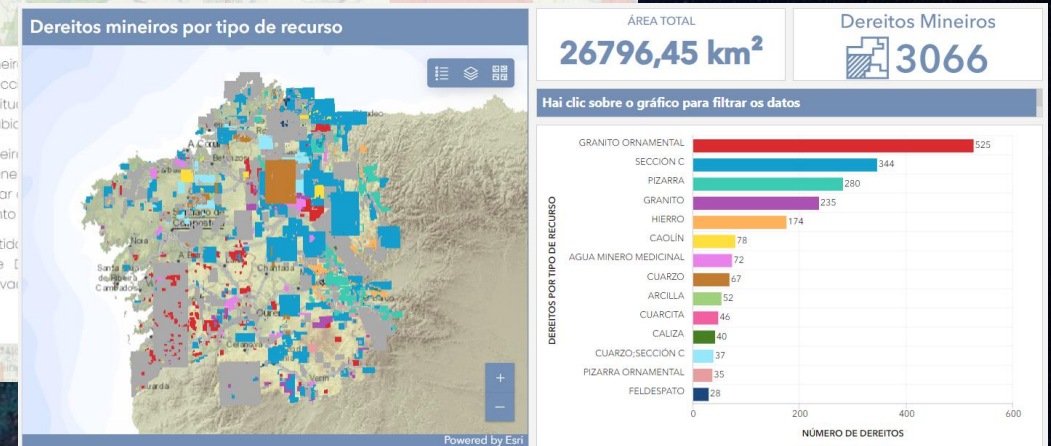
Dereitos mineiros por tipo de recurso

A Coruña
Betanzos
Santiago de Compostela
Noia
Santa Eugenia de Ribeira
Cambados
Chantada
Ourense
Verín
Guarda

Powered by Esri

ÁREA TOTAL
26796,45 km²

Dereitos Mineiros
3066

Hai clic sobre o gráfico para filtrar os datos

| DEREITOS POR TIPO DE RECURSO | NÚMERO DE DEREITOS |
|---|---|
| GRANITO ORNAMENTAL | 525 |
| SECCIÓN C | 344 |
| PIZARRA | 280 |
| GRANITO | 235 |
| HIERRO | 174 |
| CAOLÍN | 78 |
| AGUA MINERO MEDICINAL | 72 |
| CUARZO | 67 |
| ARCILLA | 52 |
| CUARCITA | 46 |
| CALIZA | 40 |
| CUARZO;SECCIÓN C | 37 |
| PIZARRA ORNAMENTAL | 35 |
| FELDESPATO | 28 |

0 200 400 600
NÚMERO DE DEREITOS